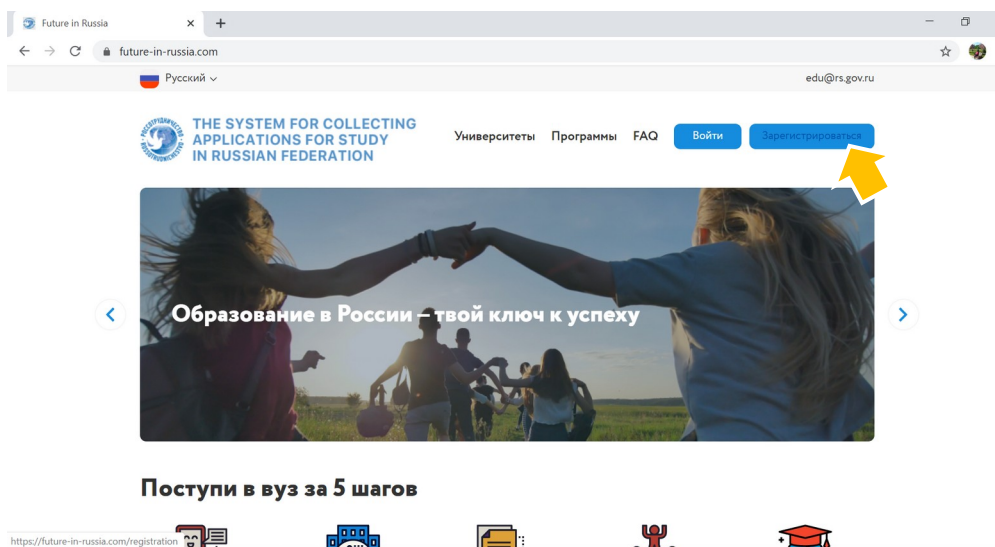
Future in Russia
future-in-russia.com
Русский
edu@rs.gov.ru
THE SYSTEM FOR COLLECTING APPLICATIONS FOR STUDY IN RUSSIAN FEDERATION
Университеты Программы FAQ Войти Зарегистрироваться

Образование в России – твой ключ к успеху

Поступи в вуз за 5 шагов

https://future-in-russia.com/registration